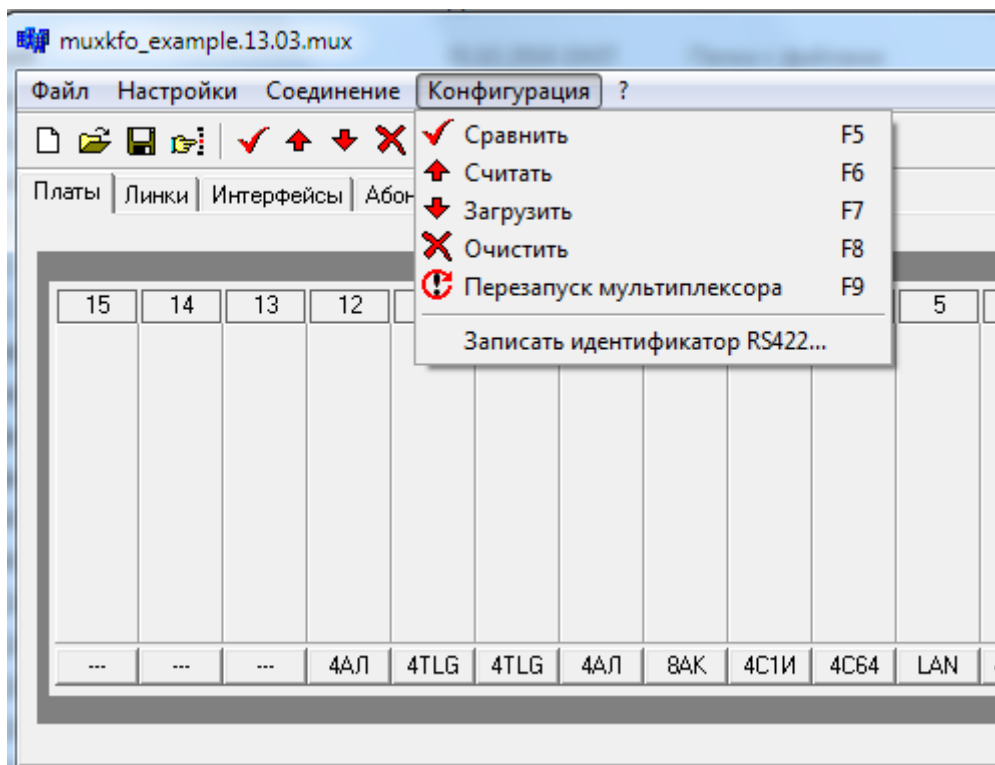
muxkfo_example.13.03.mux

Файл Настройки Соединение Конфигурация ?

Платы | Линки | Интерфейсы | Абон

Сравнить F5
Считать F6
Загрузить F7
Очистить F8
Перезапуск мультиплексора F9
Записать идентификатор RS422...

| 15 | 14 | 13 | 12 | | | | | | | 5 |
|---|---|---|---|---|---|---|---|---|---|---|
| --- | --- | --- | 4АЛ | 4TLG | 4TLG | 4АЛ | 8AK | 4С1И | 4С64 | LAN |